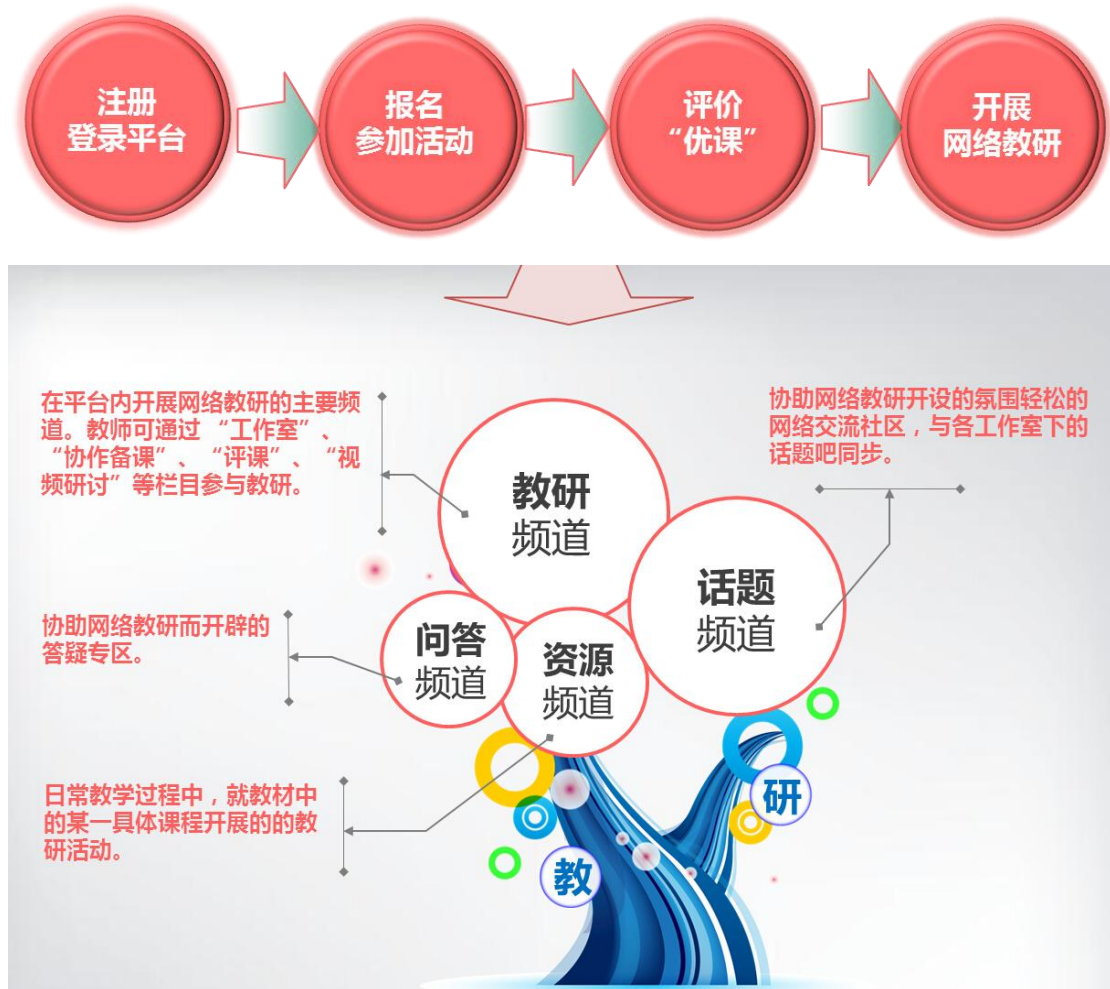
注册
登录平台

报名
参加活动

评价
“优课”

开展
网络教研

在平台内开展网络教研的主要频道。教师可通过 “工作室”、 “协作备课”、 “评课”、 “视频研讨”等栏目参与教研。

协助网络教研开设的氛围轻松的网络交流社区，与各工作室下的话题吧同步。

教研
频道

话题
频道

问答
频道

资源
频道

协助网络教研而开辟的答疑专区。

日常教学过程中，就教材中的某一具体课程开展的的教研活动。

研

教